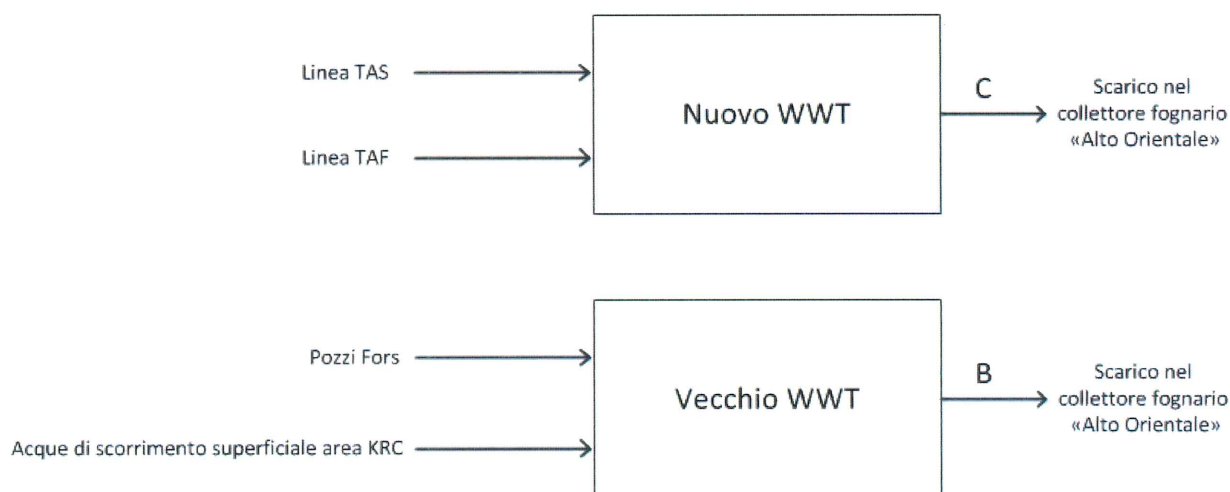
Linea TAS

Linea TAF

Nuovo WWT

C

Scarico nel collettore fognario «Alto Orientale»

Pozzi Fors

Acque di scorrimento superficiale area KRC

Vecchio WWT

B

Scarico nel collettore fognario «Alto Orientale»